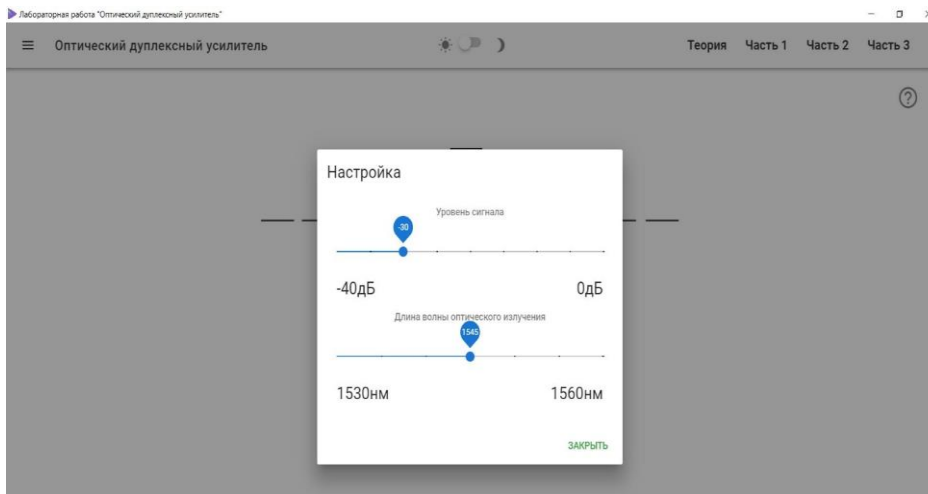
Лабораторная работа "Оптический дуплексный усилитель"

Оптический дуплексный усилитель

Теория Часть 1 Часть 2 Часть 3

?

Настройка

Уровень сигнала

-30

-40дБ

0дБ

Длина волны оптического излучения

1545

1530нм

1560нм

ЗАКРЫТЬ